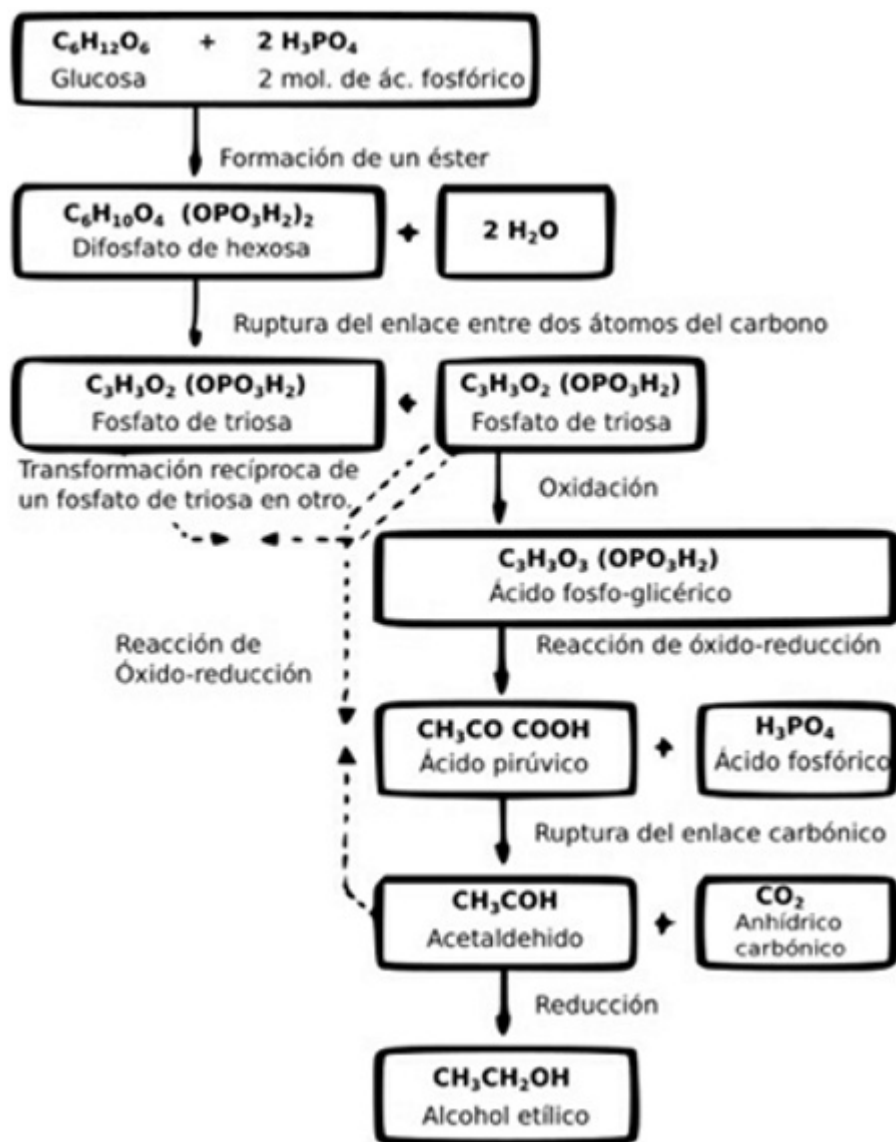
$C_6H_{12}O_6$ + $2\ H_3PO_4$
Glucosa 2 mol. de ác. fosfórico

Formación de un éster

$C_6H_{10}O_4\ (OPO_3H_2)_2$
Difosfato de hexosa

+

$2\ H_2O$

Ruptura del enlace entre dos átomos del carbono

$C_3H_3O_2\ (OPO_3H_2)$
Fosfato de triosa

+

$C_3H_3O_2\ (OPO_3H_2)$
Fosfato de triosa

Transformación recíproca de un fosfato de triosa en otro.

Oxidación

$C_3H_3O_3\ (OPO_3H_2)$
Ácido fosfo-glicérico

Reacción de Óxido-reducción

Reacción de óxido-reducción

$CH_3CO\ COOH$
Ácido pirúvico

+

$H_3PO_4$
Ácido fosfórico

Ruptura del enlace carbónico

$CH_3COH$
Acetaldehido

+

$CO_2$
Anhídrico carbónico

Reducción

$CH_3CH_2OH$
Alcohol etílico